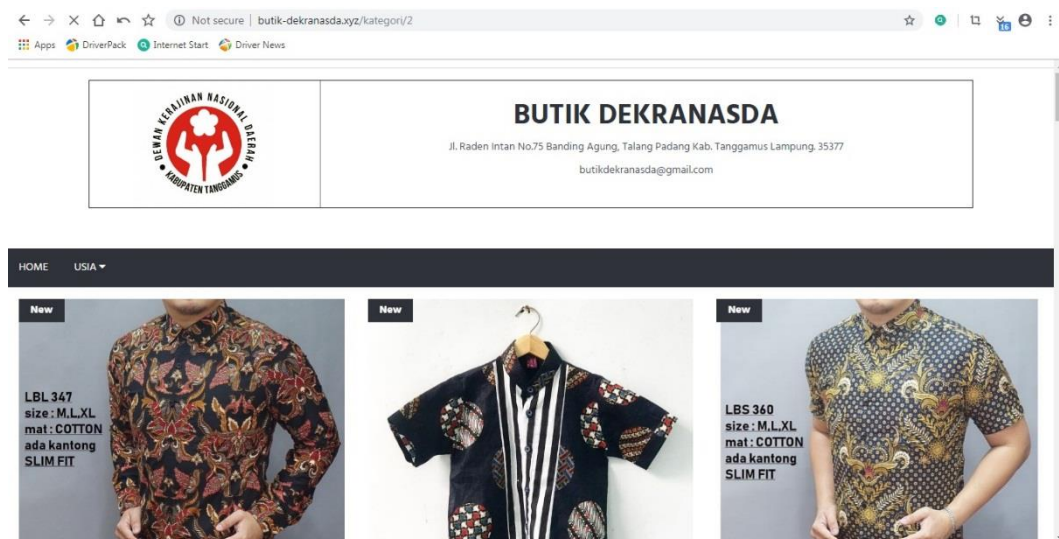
Not secure | butik-dekranasda.xyz/kategori/2

Apps DriverPack Internet Start Driver News

DEWAN KERAJINAN NASIONAL DAERAH KABUPATEN TANGGAMUS

BUTIK DEKRANASDA

Jl. Raden Intan No.75 Banding Agung, Talang Padang Kab. Tanggamus Lampung. 35377

butikdekranasda@gmail.com

HOME USIA

New

LBL 347
size : M.L.XL
mat : COTTON
ada kantong
SLIM FIT

New

New

LBS 360
size : M.L.XL
mat : COTTON
ada kantong
SLIM FIT